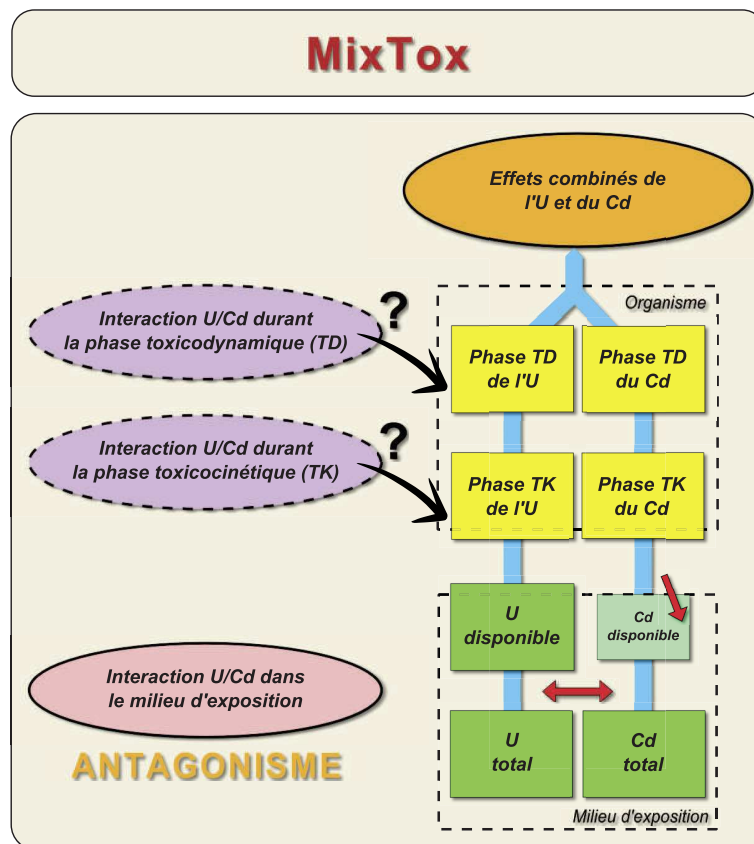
MixTox

Effets combinés de l'U et du Cd

Organisme

Interaction U/Cd durant la phase toxicodynamique (TD)

?

Phase TD de l'U

Phase TD du Cd

Interaction U/Cd durant la phase toxicocinétique (TK)

?

Phase TK de l'U

Phase TK du Cd

U disponible

Cd disponible

Interaction U/Cd dans le milieu d'exposition

ANTAGONISME

U total

Cd total

Milieu d'exposition